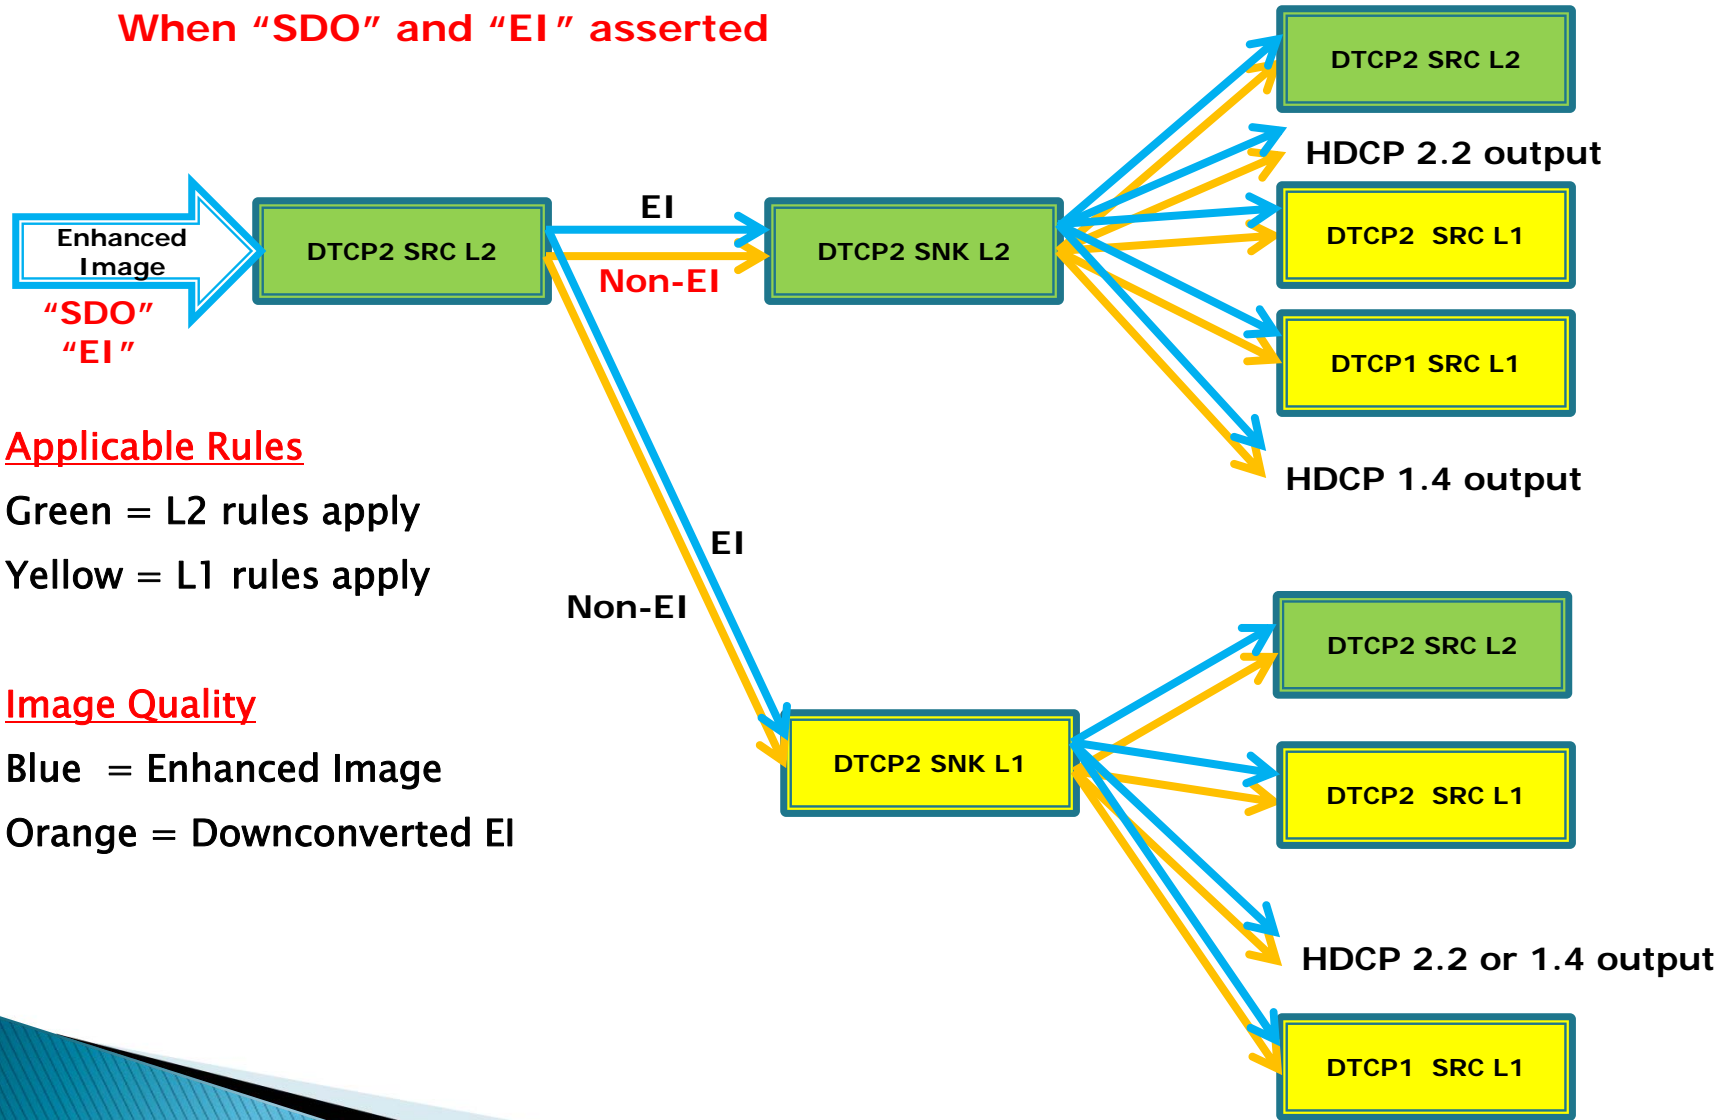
When “SDO” and “EI” asserted

Enhanced Image

“SDO”
“EI”

DTCP2 SRC L2

EI

Non-EI

DTCP2 SNK L2

DTCP2 SRC L2

HDCP 2.2 output

DTCP2 SRC L1

DTCP1 SRC L1

HDCP 1.4 output

Applicable Rules

Green = L2 rules apply

Yellow = L1 rules apply

EI

Non-EI

Image Quality

Blue = Enhanced Image

Orange = Downconverted EI

DTCP2 SNK L1

DTCP2 SRC L2

DTCP2 SRC L1

HDCP 2.2 or 1.4 output

DTCP1 SRC L1